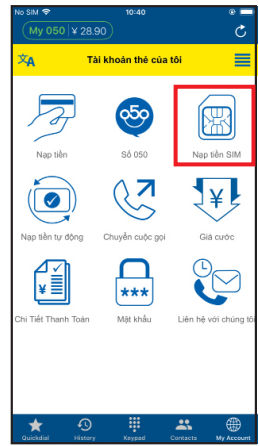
No SIM 10:40

My 050 ¥ 28.90

Tài khoản thẻ của tôi

Nạp tiền

Số 050

Nạp tiền SIM

Nạp tiền tự động

Chuyển cuộc gọi

Giá cước

Chi Tiết Thanh Toán

Mật khẩu

Liên hệ với chúng tôi

Quickdial History Keypad Contacts My Account